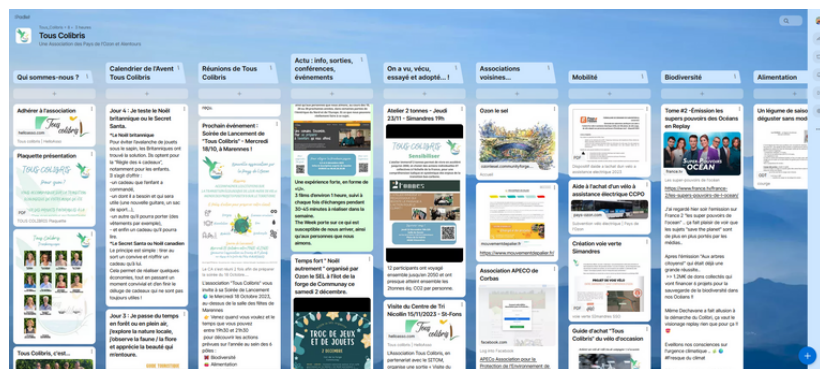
Padlet

Tous Colibris

Une Association des Pays de l'Ozon et Alentours

Qui sommes-nous ?

Adhérer à l'association

helloasso.com

Plaquette présentation

Tous Colibris

PDF

Tous Colibris, c'est...

Calendrier de l'Avent Tous Colibris

Jour 4 : Je teste le Noël britannique ou le Secret Santa.

Le Noël britannique

Pour éviter l'avalanche de jouets sous le sapin, les Britanniques ont trouvé la solution. Ils optent pour la "Règle des 4 cadeaux", notamment pour les enfants. Il s'agit d'offrir :

-un cadeau que l'enfant a demandé,

-un dont il a besoin (il est plus utile de s'en servir),

-un livre à lire.

Le Secret Santa ou Noël canadien

Le principe est simple : tirer au sort un convive et n'offrir un cadeau qu'à lui.

Jour 3 : Je passe du temps en forêt ou en plein air, j'explore la nature locale, j'observe la faune / la flore et apprécie la beauté qui m'entoure.

Réunions de Tous Colibris

Prochain événement : Soirée de Lancement de "Tous Colibris" - Mercredi 18/10, à Marennes !

L'association "Tous Colibris" vous invite à sa Soirée de Lancement le Mercredi 18 Octobre 2023, au dessus de la salle des fêtes de Marennes

Biodiversité

Alimentation

Actu : info, sorties, conférences, événements

Une expérience forte, en forme de rdv.

Temps fort " Noël autrement " organisé par Ozon le SEL à l'îlot de la forge de Communay ce samedi 2 décembre.

TROC DE JEUX ET DE JOUETS

On a vu, vécu, essayé et adopté... !

Atelier 2 tonnes - Jeudi 23/11 - Simandres 19h

Tous Colibris

Sensibiliser

2 TONNES

12 participants ont voyagé ensemble jusqu'en 2050

Visite du Centre de Tri Nicollin 15/11/2023 - St-Fons

helloasso.com

L'Association Tous Colibris

Associations voisines...

Ozon le sel

Association APECO de Corbas

Mobilité

Aide à l'achat d'un vélo à assistance électrique CCPO

Création voie verte Simandres

Guide d'achat "Tous Colibris" du vélo d'occasion

Biodiversité

Tome #2 -Émission les super pouvoirs des Océans en Replay

SUPER POUVOIRS OCEAN

https://www.france.tv/france-2/les-super-pouvoirs-de-l-ocean/

Alimentation

Un légume de saison ... déguster sans modé...